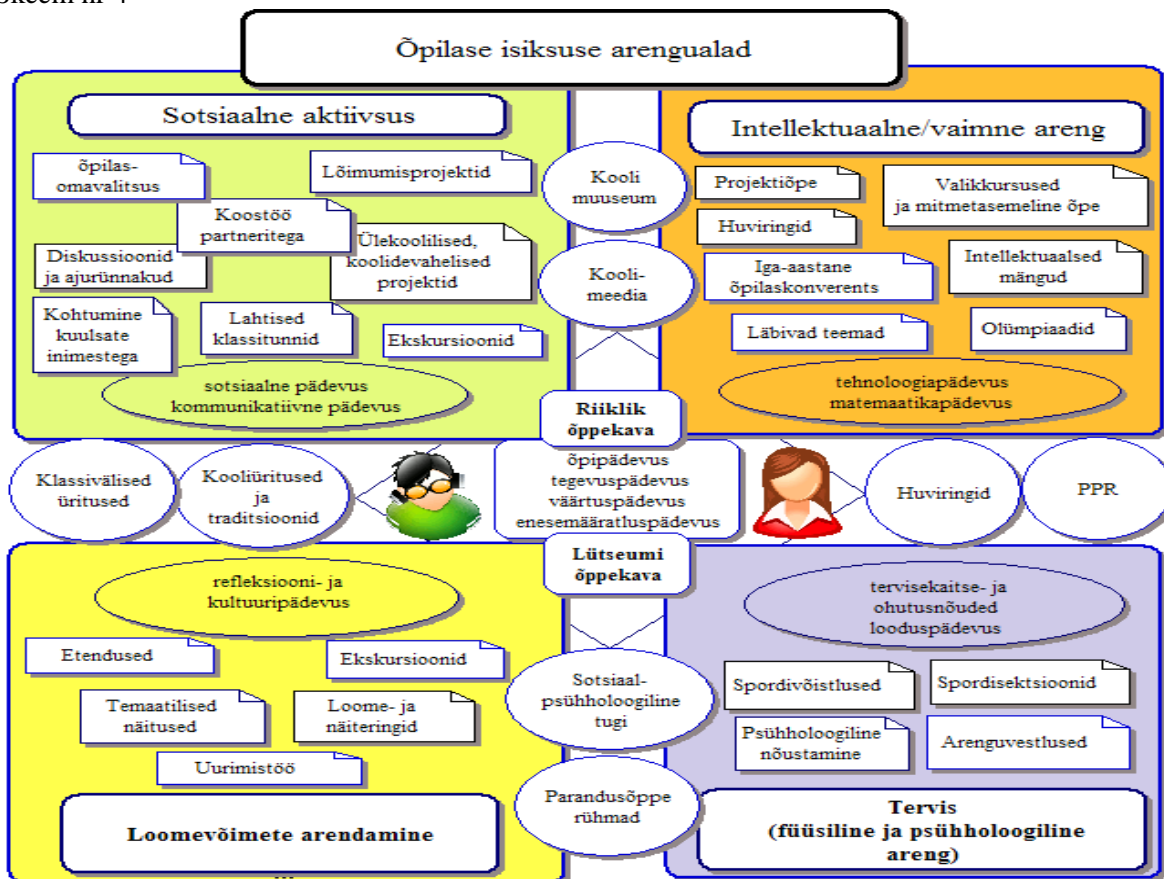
Skeem nr 4

Õpilase isiksuse arengualad

Sotsiaalne aktiivsus

õpilasomavalitsus

Lõimumisprojektid

Koostöö partneritega

Diskussioonid ja ajurünnakud

Ülekoolilised, koolidevahelised projektid

Kohtumine kuulsate inimestega

Lahtised klassitunnid

Ekskursioonid

sotsiaalne pädevus kommunikatiivne pädevus

Kooli muuseum

Kooli-meedia

Intellektuaalne/vaimne areng

Projektiõpe

Valikkursused ja mitmetasemeline õpe

Huviringid

Iga-aastane õpilaskonverents

Intellektuaalsed mängud

Läbivad teemad

Olümpiaadid

tehnoloogiapädevus matemaatikapädevus

Riiklik õppekava

Klassivälised üritused

Kooliüritused ja traditsioonid

õpipädevus tegevuspädevus väärtuspädevus enesemääratluspädevus

Huviringid

PPR

Lütseumi õppekava

refleksiooni- ja kultuuripädevus

Etendused

Ekskursioonid

Temaatilised näitused

Loome- ja näiteringid

Uurimistöö

Loomevõimete arendamine

Sotsiaal-psühholoogiline tugi

Parandusõppe rühmad

tervisekaitse- ja ohutusnõuded loodusрädevus

Spordivõistlused

Spordisektsioonid

Psühholoogiline nõustamine

Arenguvestlused

Tervis (füüsiline ja psühholoogiline areng)